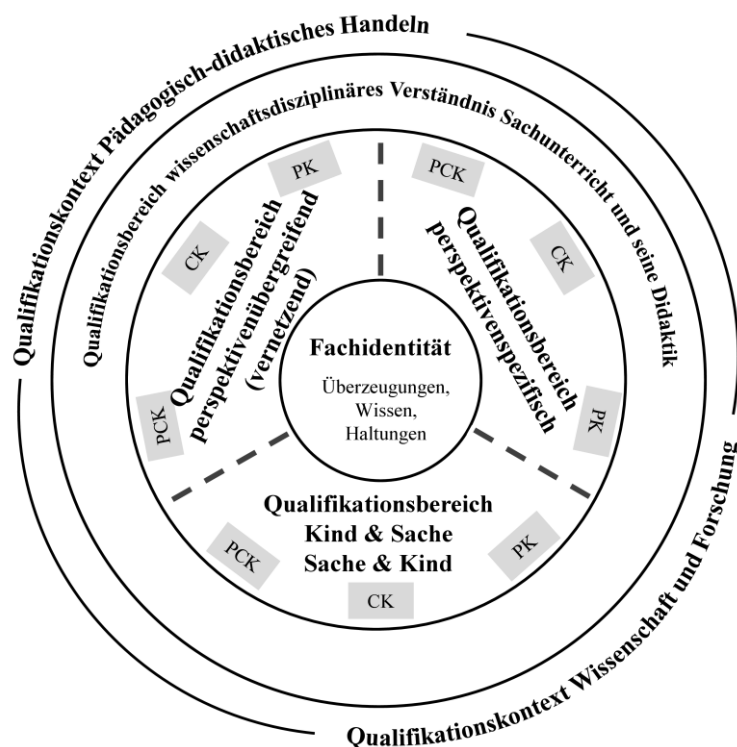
Qualifikationskontext Pädagogisch-didaktisches Handeln

Qualifikationsbereich wissenschaftsdisziplinäres Verständnis Sachunterricht und seine Didaktik

PK

CK

PCK

Qualifikationsbereich perspektivenübergreifend (vernetzend)

PCK

CK

PK

Qualifikationsbereich perspektivenspezifisch

Fachidentität

Überzeugungen, Wissen, Haltungen

Qualifikationsbereich Kind & Sache Sache & Kind

PCK

CK

PK

Qualifikationskontext Wissenschaft und Forschung